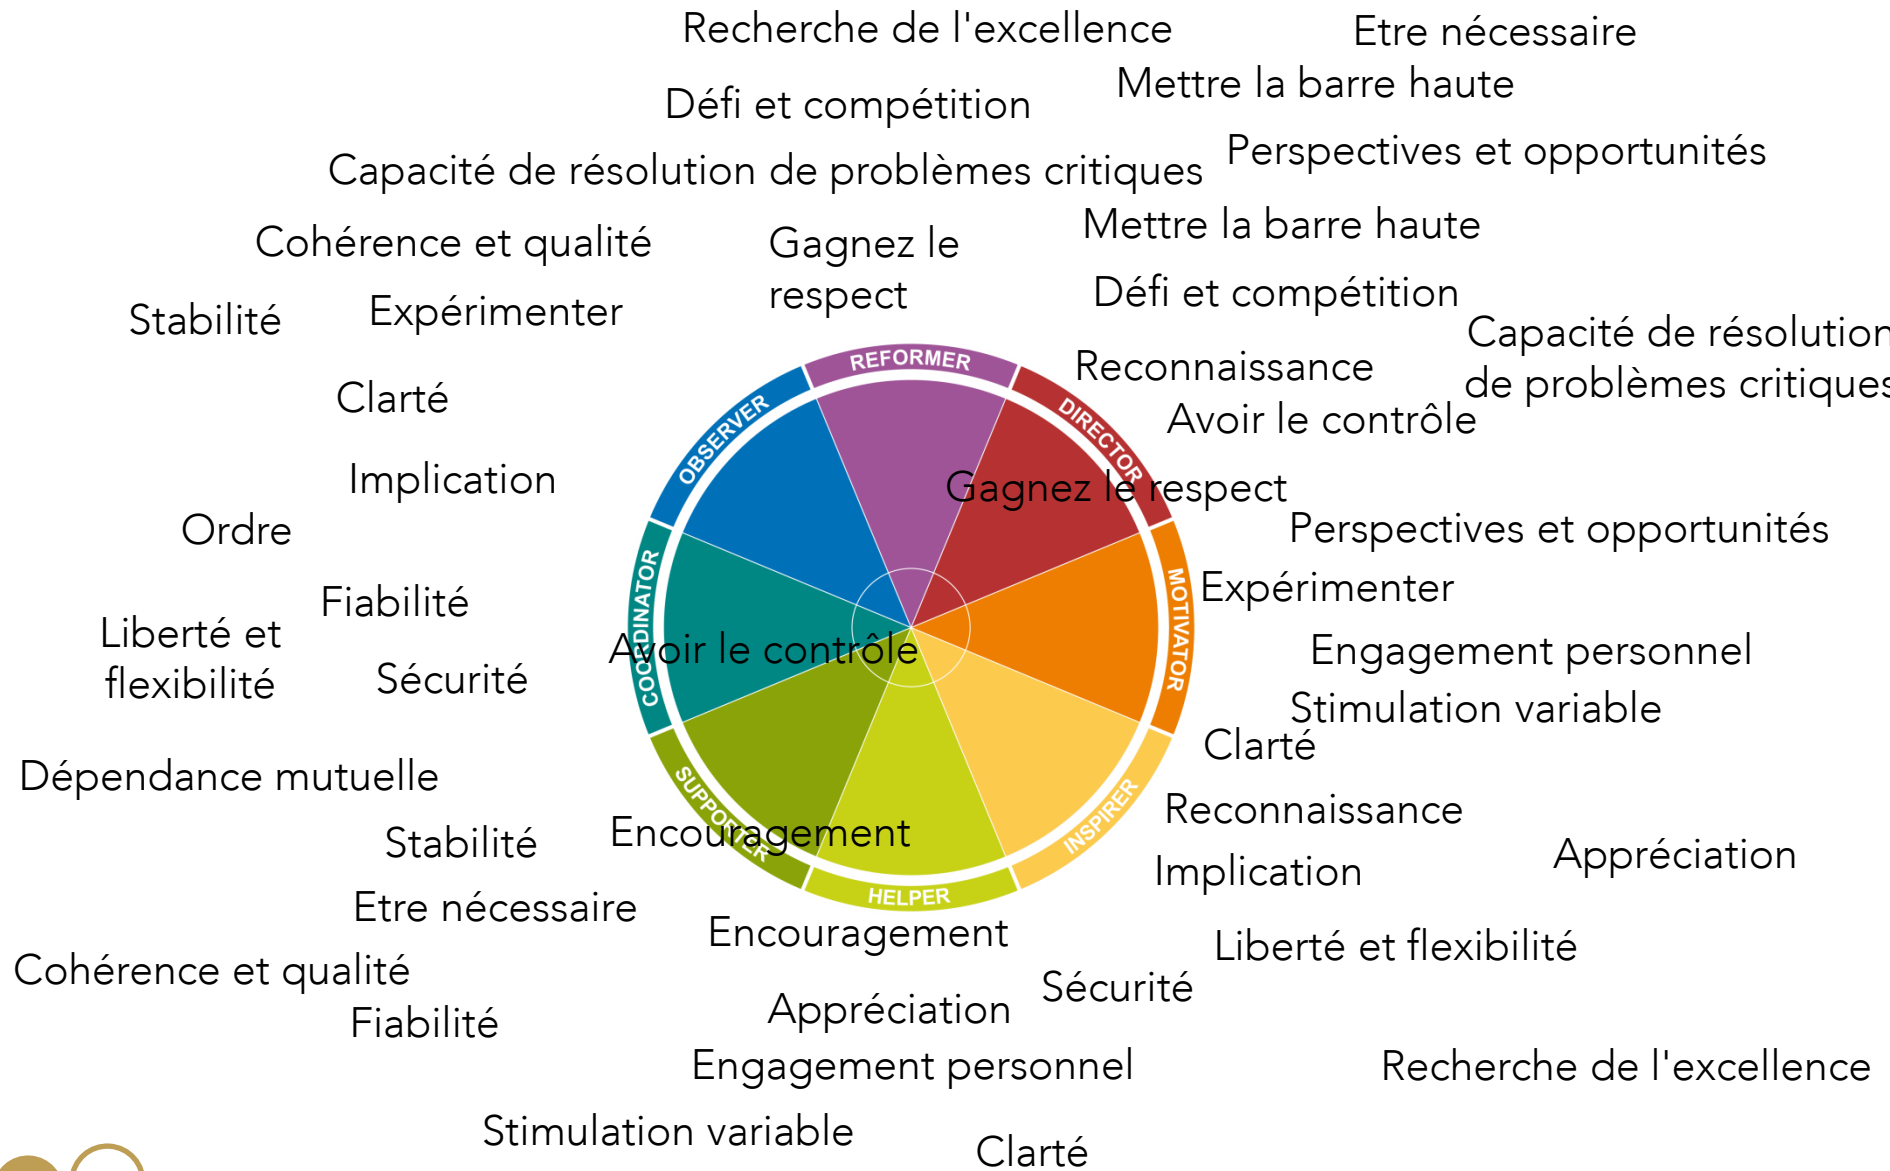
Recherche de l'excellence

Etre nécessaire

Mettre la barre haute

Défi et compétition

Perspectives et opportunités

Capacité de résolution de problèmes critiques

Mettre la barre haute

Cohérence et qualité

Gagnez le respect

Défi et compétition

Stabilité

Expérimenter

Capacité de résolution de problèmes critiques

Reconnaissance

Clarté

Avoir le contrôle

Implication

Gagnez le respect

Ordre

Perspectives et opportunités

Expérimenter

Fiabilité

Liberté et flexibilité

Engagement personnel

Avoir le contrôle

Sécurité

Stimulation variable

Clarté

Dépendance mutuelle

Reconnaissance

Stabilité

Encouragement

Appréciation

Implication

Etre nécessaire

Encouragement

Liberté et flexibilité

Cohérence et qualité

Sécurité

Fiabilité

Appréciation

Engagement personnel

Recherche de l'excellence

Stimulation variable

Clarté

REFORMER

DIRECTOR

MOTIVATOR

INSPIRER

HELPER

SUPPORTER

COORDINATOR

OBSERVER